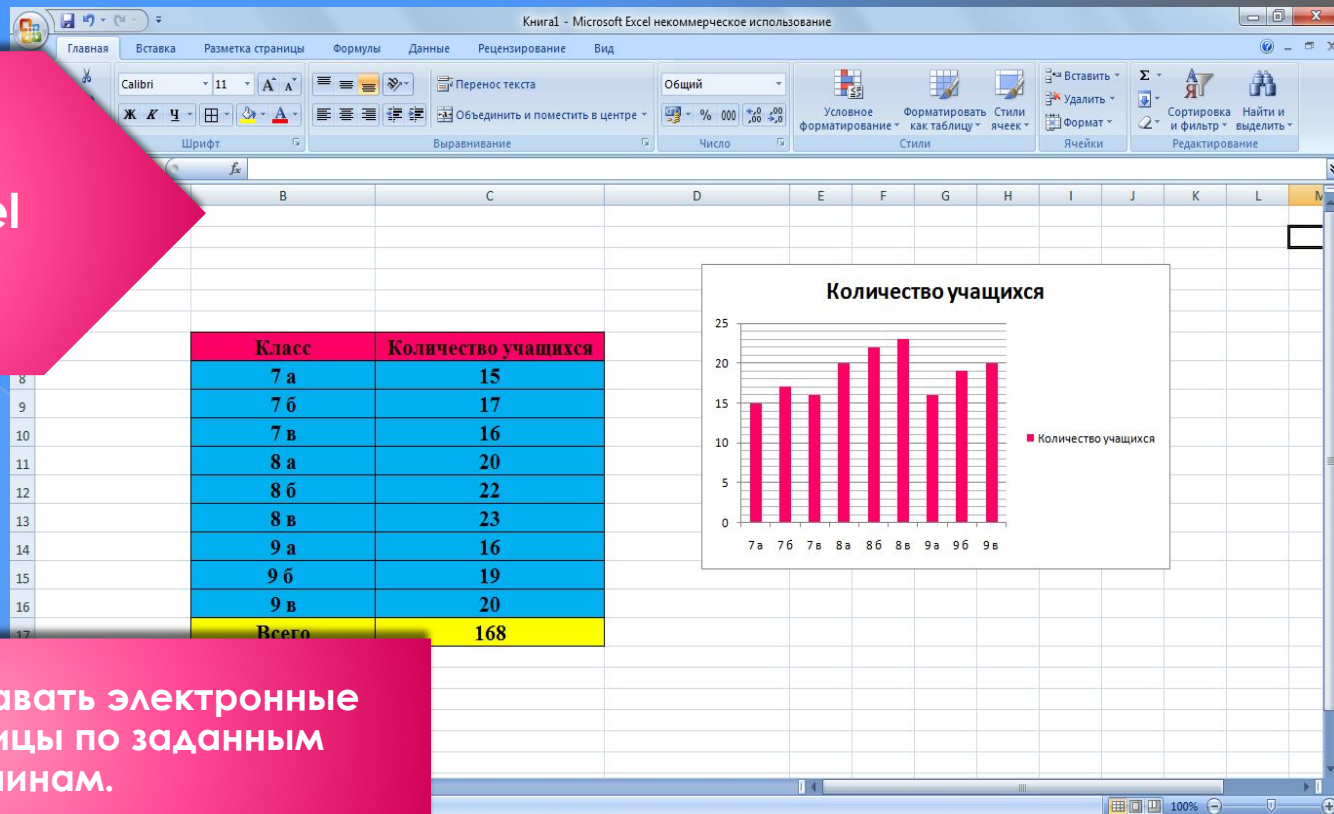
Книга1 - Microsoft Excel некоммерческое использование

Главная Вставка Разметка страницы Формулы Данные Рецензирование Вид

Calibri 11 A A
Ж К Ч
Шрифт

Перенос текста
Объединить и поместить в центре
Выравнивание

Общий
% 000 ,0 ,00
Число

Условное форматирование Форматировать как таблицу Стили ячеек
Стили

Вставить
Удалить
Формат
Ячейки

Σ
Сортировка и фильтр Найти и выделить
Редактирование

fx

B C D E F G H I J K L M

el

| Класс | Количество учащихся |
|---|---|
| 7 а | 15 |
| 7 б | 17 |
| 7 в | 16 |
| 8 а | 20 |
| 8 б | 22 |
| 8 в | 23 |
| 9 а | 16 |
| 9 б | 19 |
| 9 в | 20 |
| Всего | 168 |

8 9 10 11 12 13 14 15 16 17

Количество учащихся

25 20 15 10 5 0

7а 7б 7в 8а 8б 8в 9а 9б 9в

Количество учащихся

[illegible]авать электронные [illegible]ицы по заданным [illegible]инам.

100%